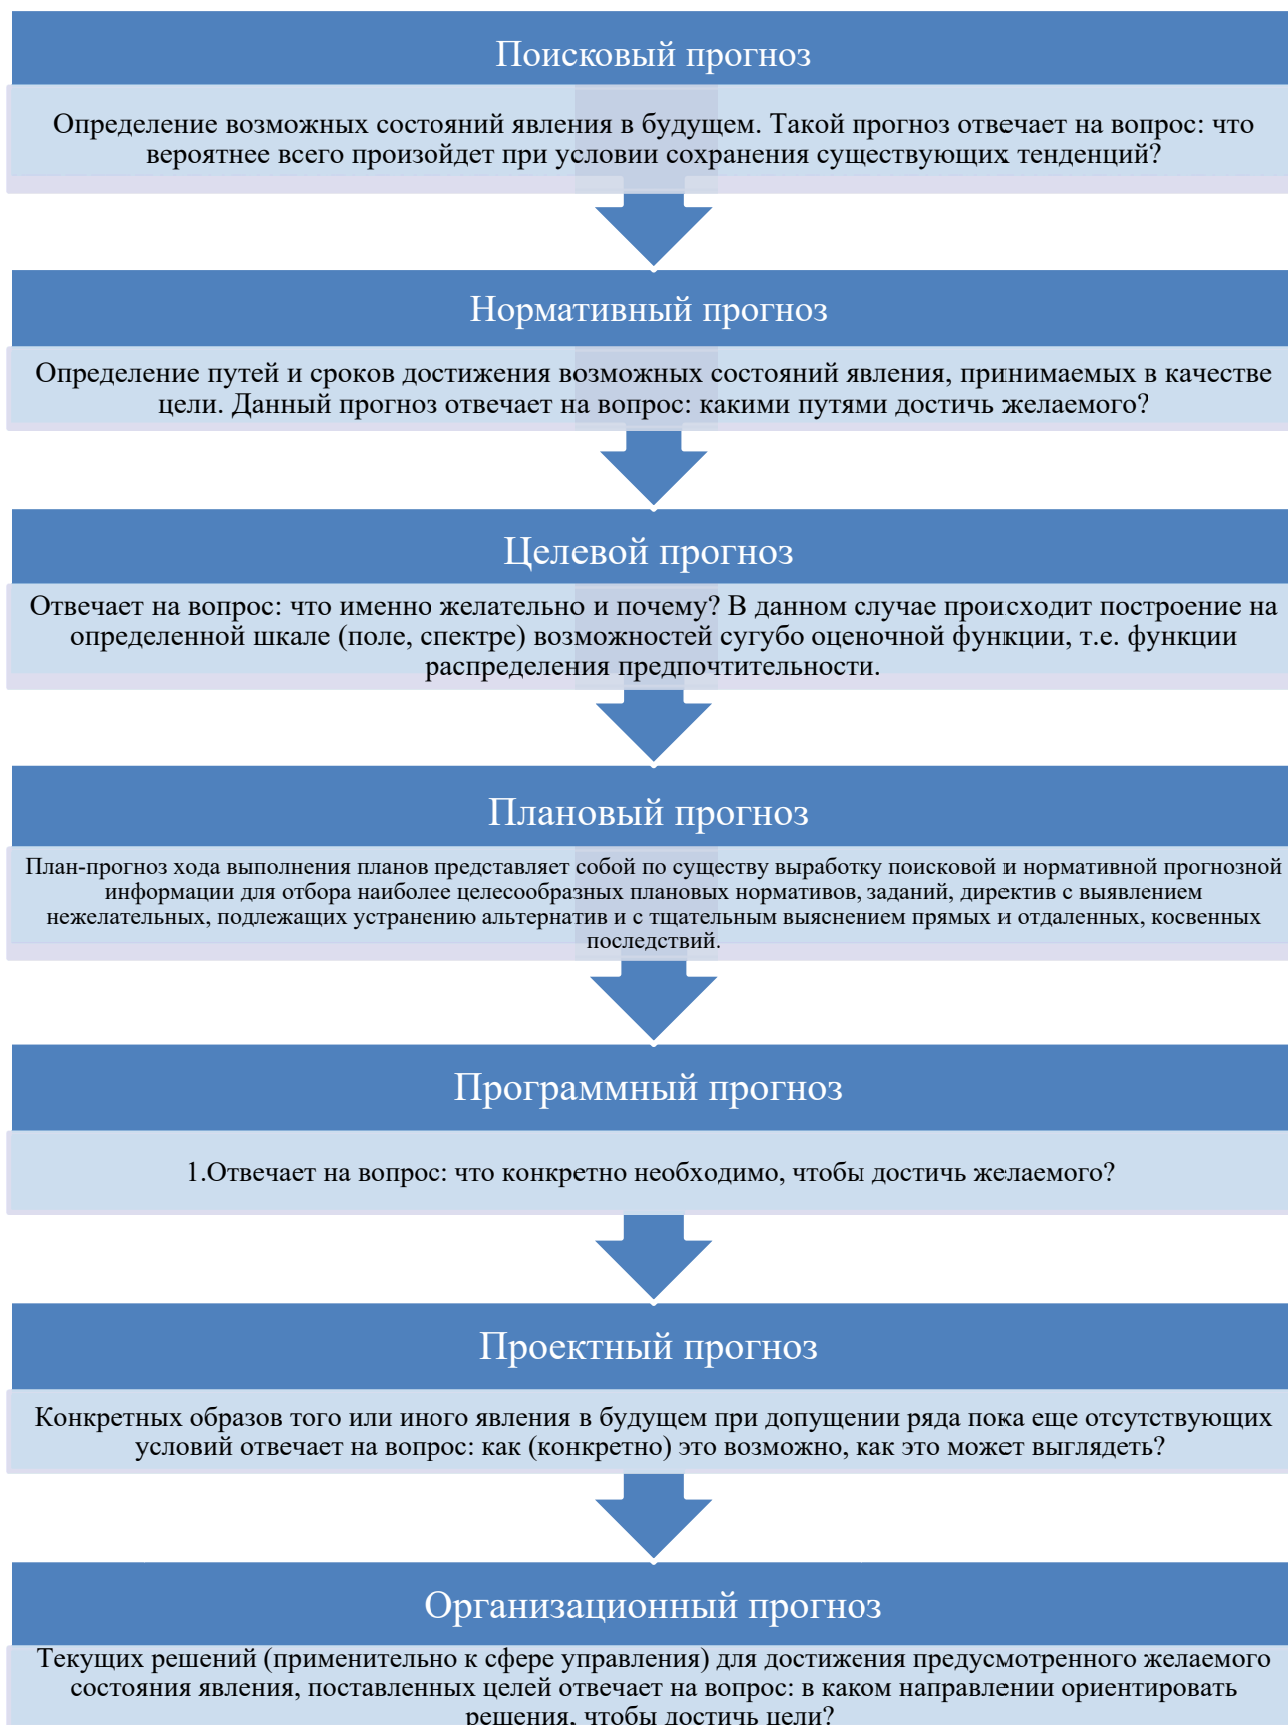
Поисковый прогноз

Определение возможных состояний явления в будущем. Такой прогноз отвечает на вопрос: что вероятнее всего произойдет при условии сохранения существующих тенденций?

Нормативный прогноз

Определение путей и сроков достижения возможных состояний явления, принимаемых в качестве цели. Данный прогноз отвечает на вопрос: какими путями достичь желаемого?

Целевой прогноз

Отвечает на вопрос: что именно желательно и почему? В данном случае происходит построение на определенной шкале (поле, спектре) возможностей сугубо оценочной функции, т.е. функции распределения предпочтительности.

Плановый прогноз

План-прогноз хода выполнения планов представляет собой по существу выработку поисковой и нормативной прогнозной информации для отбора наиболее целесообразных плановых нормативов, заданий, директив с выявлением нежелательных, подлежащих устранению альтернатив и с тщательным выяснением прямых и отдаленных, косвенных последствий.

Программный прогноз

1.Отвечает на вопрос: что конкретно необходимо, чтобы достичь желаемого?

Проектный прогноз

Конкретных образов того или иного явления в будущем при допущении ряда пока еще отсутствующих условий отвечает на вопрос: как (конкретно) это возможно, как это может выглядеть?

Организационный прогноз

Текущих решений (применительно к сфере управления) для достижения предусмотренного желаемого состояния явления, поставленных целей отвечает на вопрос: в каком направлении ориентировать решения, чтобы достичь цели?